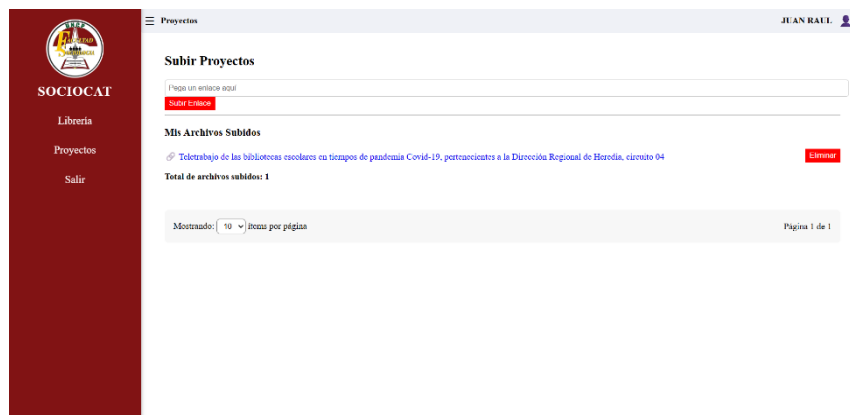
SOCIOCAT

Libreria

Proyectos

Salir

Proyectos

JUAN RAUL

Subir Proyectos

Pega un enlace aquí

Subir Enlace

Mis Archivos Subidos

Teletrabajo de las bibliotecas escolares en tiempos de pandemia Covid-19, pertenecientes a la Dirección Regional de Heredia, circuito 04

Eliminar

Total de archivos subidos: 1

Mostrando: 10 ítems por página

Página 1 de 1